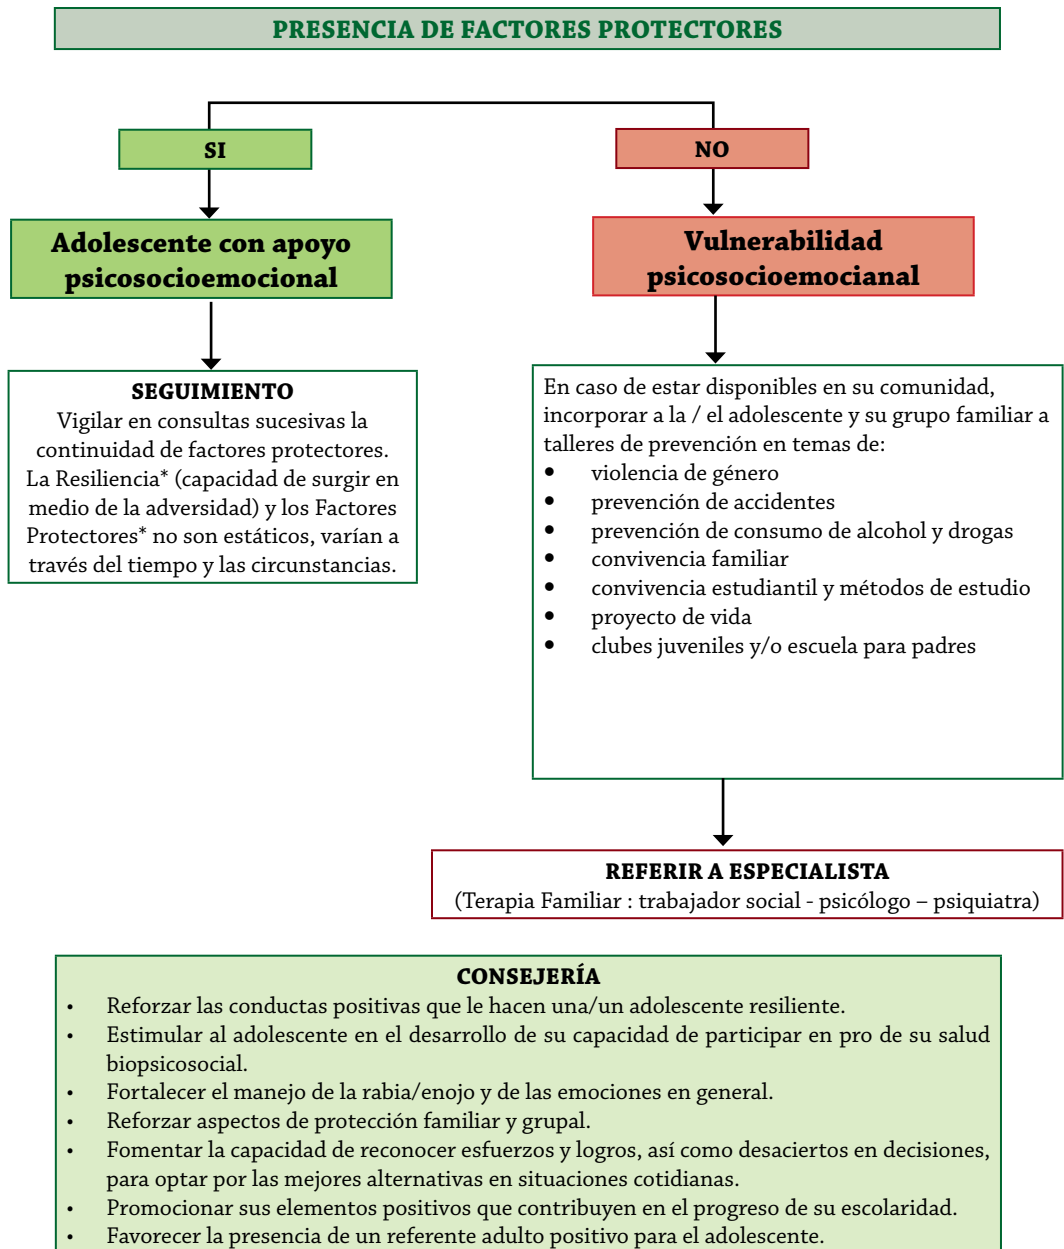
PRESENCIA DE FACTORES PROTECTORES

SI

NO

Adolescente con apoyo psicosocioemocional

Vulnerabilidad psicosocioemocianal

SEGUIMIENTO
Vigilar en consultas sucesivas la continuidad de factores protectores. La Resiliencia* (capacidad de surgir en medio de la adversidad) y los Factores Protectores* no son estáticos, varían a través del tiempo y las circunstancias.

En caso de estar disponibles en su comunidad, incorporar a la / el adolescente y su grupo familiar a talleres de prevención en temas de:
• violencia de género
• prevención de accidentes
• prevención de consumo de alcohol y drogas
• convivencia familiar
• convivencia estudiantil y métodos de estudio
• proyecto de vida
• clubes juveniles y/o escuela para padres

REFERIR A ESPECIALISTA
(Terapia Familiar : trabajador social - psicólogo – psiquiatra)

CONSEJERÍA
• Reforzar las conductas positivas que le hacen una/un adolescente resiliente.
• Estimular al adolescente en el desarrollo de su capacidad de participar en pro de su salud biopsicosocial.
• Fortalecer el manejo de la rabia/enojo y de las emociones en general.
• Reforzar aspectos de protección familiar y grupal.
• Fomentar la capacidad de reconocer esfuerzos y logros, así como desaciertos en decisiones, para optar por las mejores alternativas en situaciones cotidianas.
• Promocionar sus elementos positivos que contribuyen en el progreso de su escolaridad.
• Favorecer la presencia de un referente adulto positivo para el adolescente.